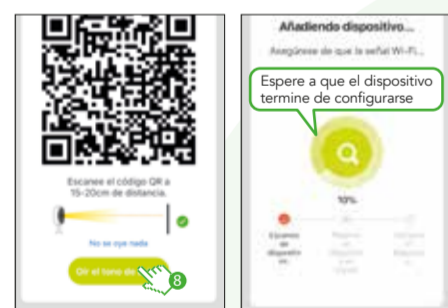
Escanee el código QR a 15-20cm de distancia.

No se oye nada

Oír el tono de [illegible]

8

Añadiendo dispositivo...

Asegúrese de que la señal Wi-Fi...

Espere a que el dispositivo termine de configurarse

10%

Escaneo de dispositivo

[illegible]

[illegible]